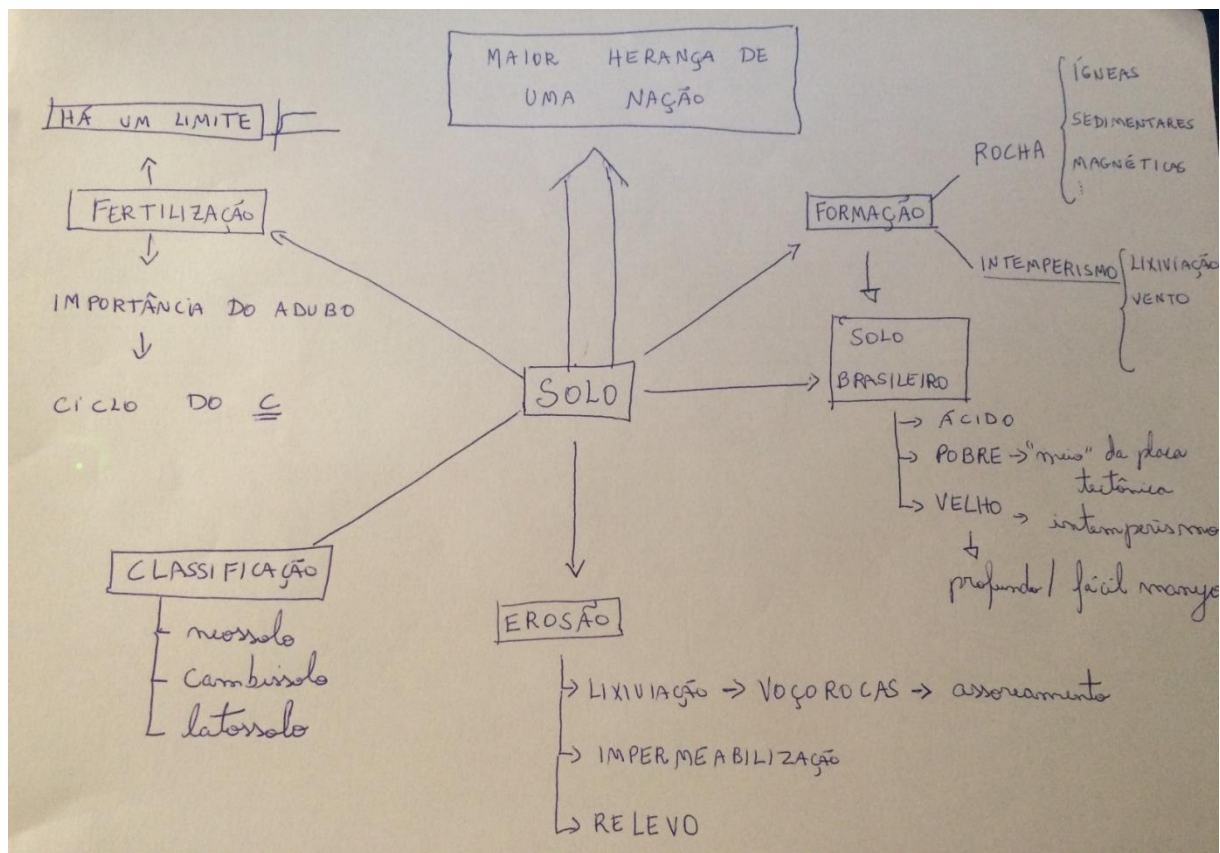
MAIOR HERANÇA DE UMA NAÇÃO

HÁ UM LIMITE

FERTILIZAÇÃO

IMPORTÂNCIA DO ADUBO

CICLO DO C

SOLO

FORMAÇÃO

ROCHA
ÍGNEAS
SEDIMENTARES
MAGNÉTICAS
⋮

INTEMPERISMO
LIXIVIAÇÃO
VENTO

SOLO BRASILEIRO

→ ÁCIDO
→ POBRE → "meio" da placa tectônica
→ VELHO → intemperismo
profundo / fácil manejo

CLASSIFICAÇÃO
neossolo
cambissolo
latossolo

EROSÃO
→ LIXIVIAÇÃO → VOÇOROCAS → assoreamento
→ IMPERMEABILIZAÇÃO
→ RELEVO